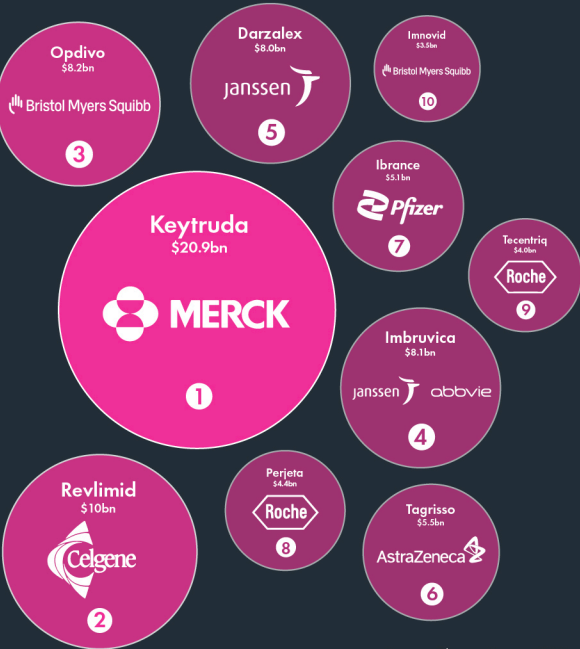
Opdivo
$8.2bn
Bristol Myers Squibb
3

Darzalex
$8.0bn
Janssen
5

Imnovid
$3.5bn
Bristol Myers Squibb
10

Ibrance
$5.1bn
Pfizer
7

Tecentriq
$4.0bn
Roche
9

Keytruda
$20.9bn
MERCK
1

Imbruvica
$8.1bn
Janssen abbvie
4

Revlimid
$10bn
Celgene
2

Perjeta
$4.4bn
Roche
8

Tagrisso
$5.5bn
AstraZeneca
6